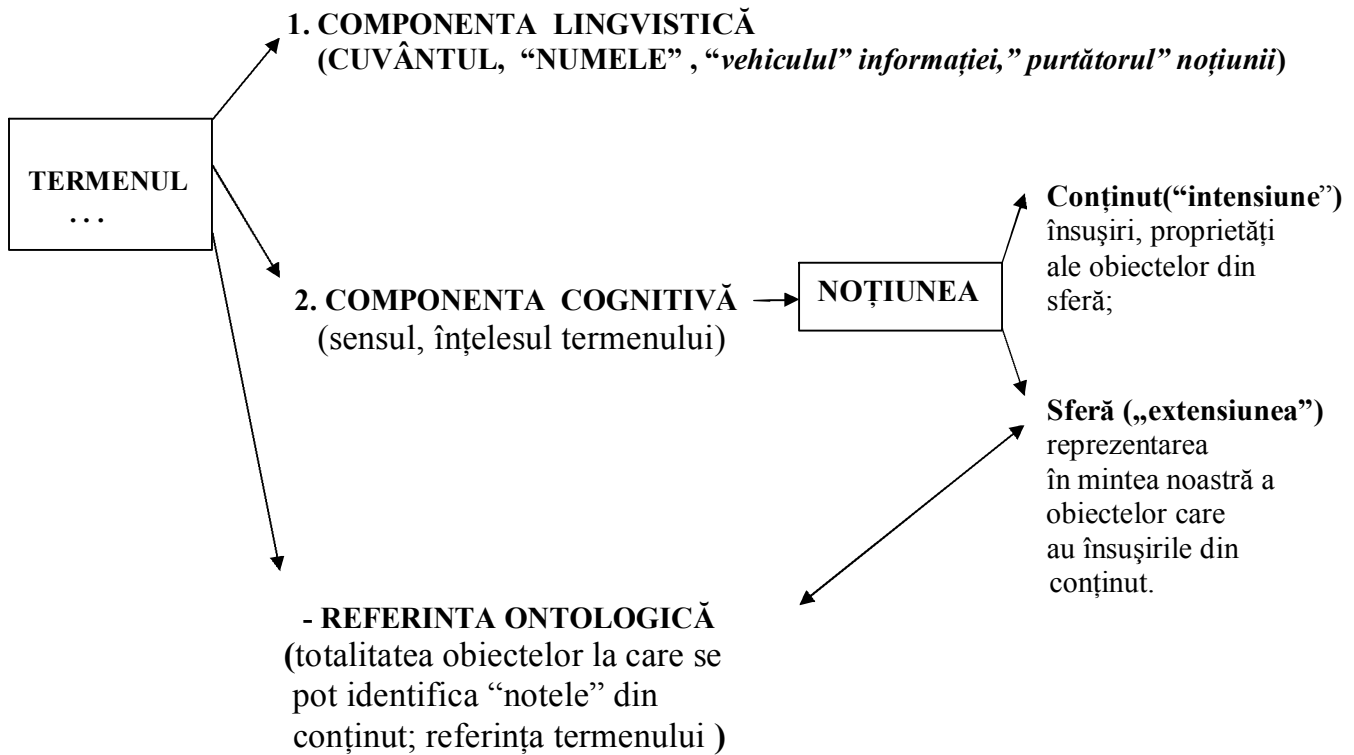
1. COMPONENTA LINGVISTICĂ
(CUVÂNTUL, "NUMELE" , "vehiculul" informației," purtătorul" noțiunii)

TERMENUL
. . .

2. COMPONENTA COGNITIVĂ
(sensul, înțelesul termenului)

NOȚIUNEA

Conținut("intensiune")
însuşiri, proprietăți ale obiectelor din sferă;

Sferă („extensiunea")
reprezentarea în mintea noastră a obiectelor care au însuşirile din conținut.

- REFERINTA ONTOLOGICĂ
(totalitatea obiectelor la care se pot identifica "notele" din conținut; referința termenului )